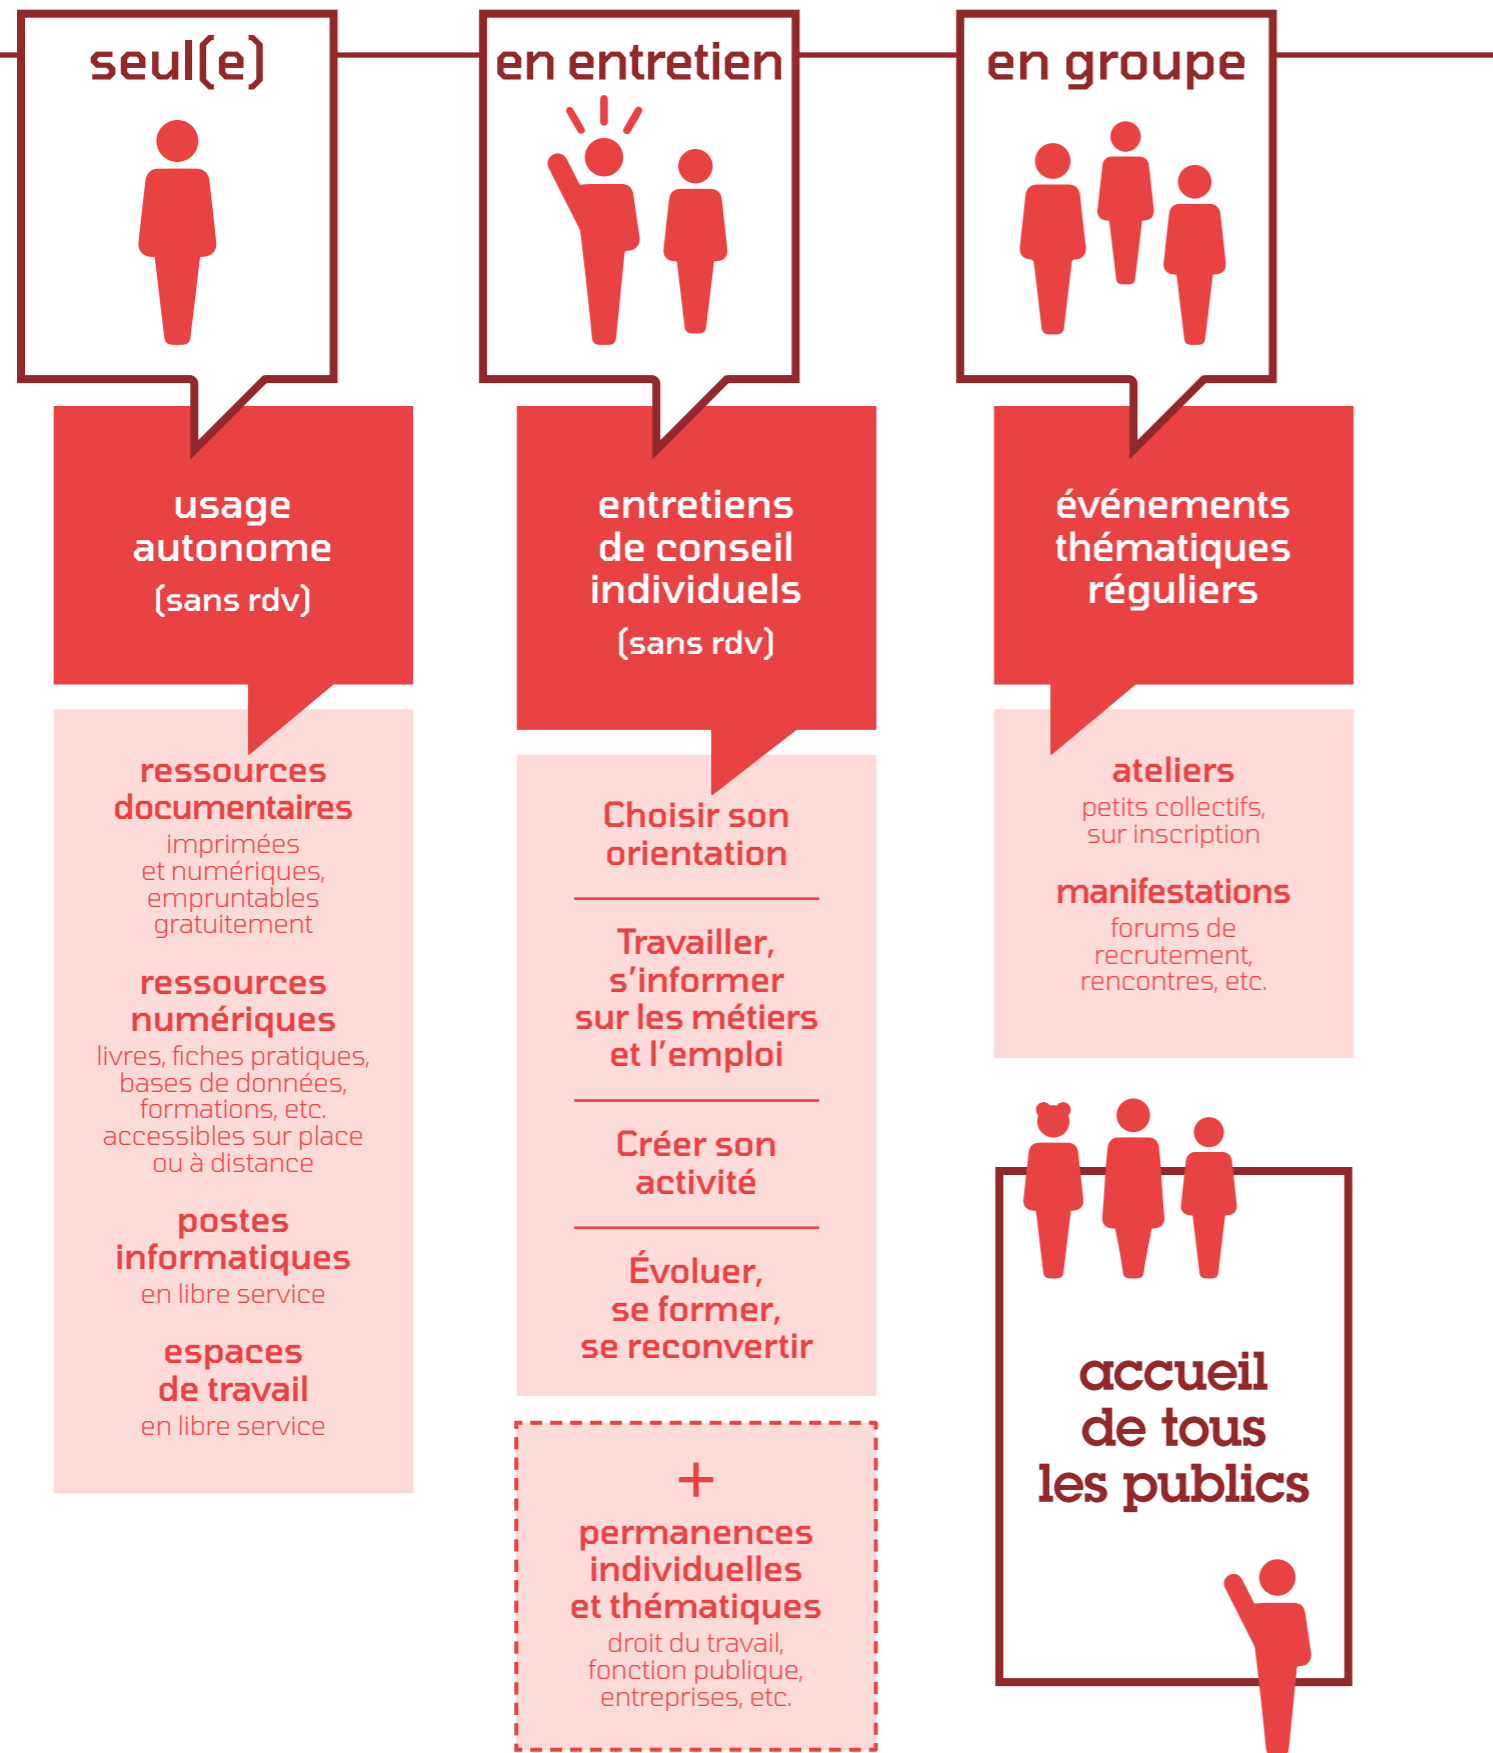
seul(e)

usage autonome
(sans rdv)

ressources documentaires
imprimées et numériques, empruntables gratuitement

ressources numériques
livres, fiches pratiques, bases de données, formations, etc. accessibles sur place ou à distance

postes informatiques
en libre service

espaces de travail
en libre service

en entretien

entretiens de conseil individuels
(sans rdv)

Choisir son orientation

Travailler, s'informer sur les métiers et l'emploi

Créer son activité

Évoluer, se former, se reconvertir

+
permanences individuelles et thématiques
droit du travail, fonction publique, entreprises, etc.

en groupe

événements thématiques réguliers

ateliers
petits collectifs, sur inscription

manifestations
forums de recrutement, rencontres, etc.

accueil de tous les publics